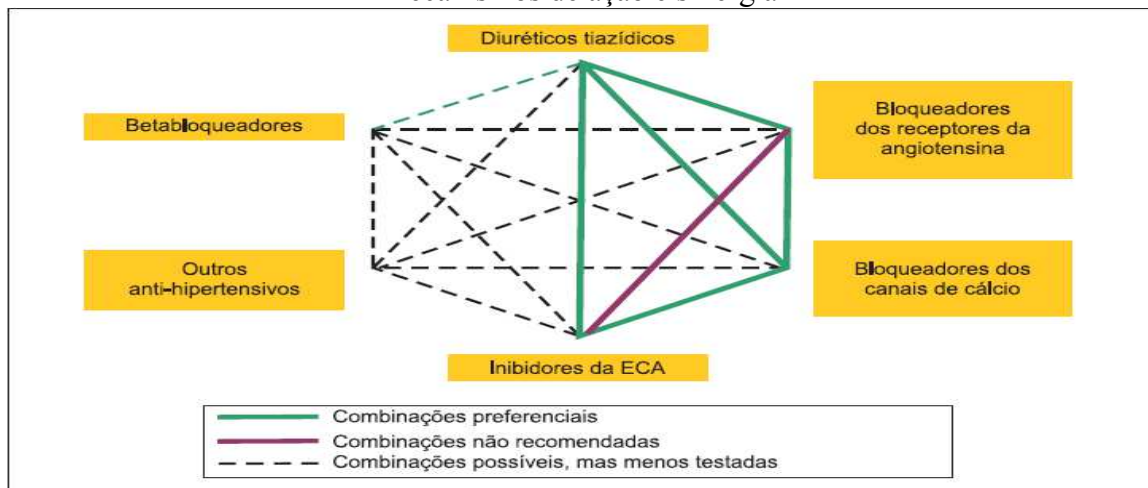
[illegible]

Diuréticos tiazídicos

Betabloqueadores

Bloqueadores dos receptores da angiotensina

Outros anti-hipertensivos

Bloqueadores dos canais de cálcio

Inibidores da ECA

Combinações preferenciais
Combinações não recomendadas
Combinações possíveis, mas menos testadas